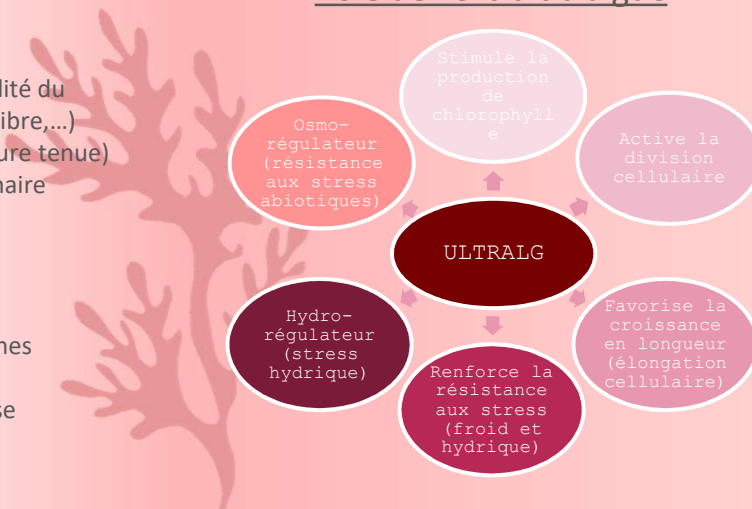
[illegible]

lité du
ibre,...)
ure tenue)
naire

nes

se

Stimule la production de chlorophylle

Osmo-régulateur (résistance aux stress abiotiques)

Active la division cellulaire

ULTRALG

Hydro-régulateur (stress hydrique)

Favorise la croissance en longueur (élongation cellulaire)

Renforce la résistance aux stress (froid et hydrique)